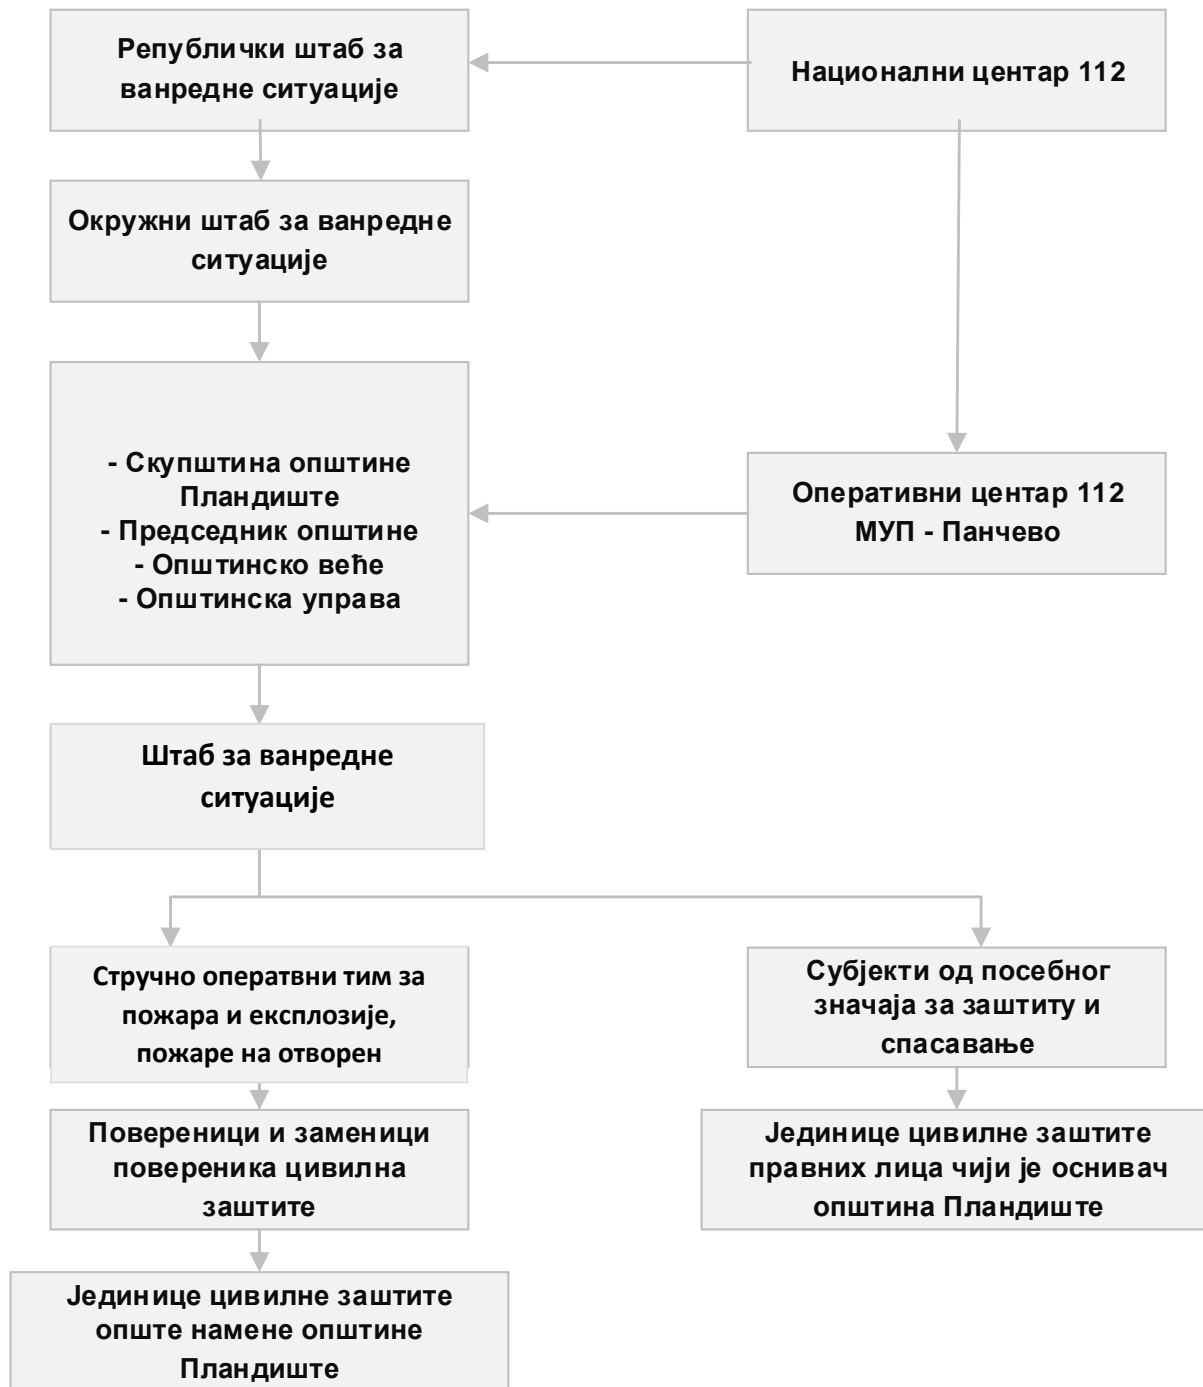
Републички штаб за ванредне ситуације

Национални центар 112

Окружни штаб за ванредне ситуације

- Скупштина општине Пландиште
- Председник општине
- Општинско веће
- Општинска управа

Оперативни центар 112 МУП - Панчево

Штаб за ванредне ситуације

Стручно оператвни тим за пожара и експлозије, пожаре на отворен

Субјекти од посебног значаја за заштиту и спасавање

Повереници и заменици повереника цивилна заштите

Јединице цивилне заштите правних лица чији је оснивач општина Пландиште

Јединице цивилне заштите опште намене општине Пландиште